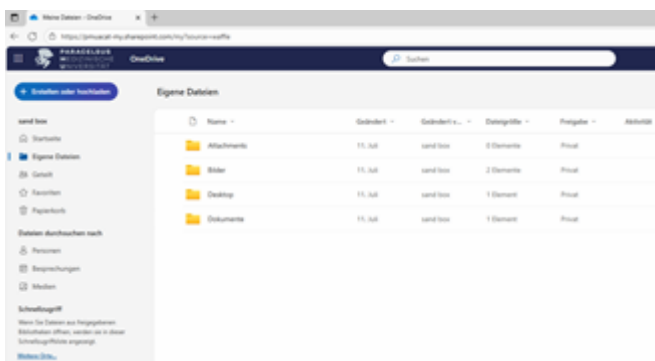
Meine Dateien - OneDrive

https://pmuacat-my.sharepoint.com/my?source=waffle

PARACELSUS MEDIZINISCHE UNIVERSITÄT

OneDrive

Suchen

+ Erstellen oder hochladen

sand loss

Startseite

Eigene Dateien

Geteilt

Favoriten

Papierkorb

Dateien durchsuchen nach

Personen

Besprechungen

Medien

Schnellzugriff

Wenn Sie Dateien aus freigegebenen Bibliotheken öffnen, werden sie in dieser Schnellzugriffsliste angezeigt.

Weitere Orte...

Eigene Dateien

| Name | Geändert | Geändert v... | Dateigröße | Freigabe | Aktivität |
|---|---|---|---|---|---|
| Attachments | 11. Juli | sand loss | 0 Elemente | Privat | |
| Bilder | 11. Juli | sand loss | 2 Elemente | Privat | |
| Desktop | 11. Juli | sand loss | 1 Element | Privat | |
| Dokumente | 11. Juli | sand loss | 1 Element | Privat | |